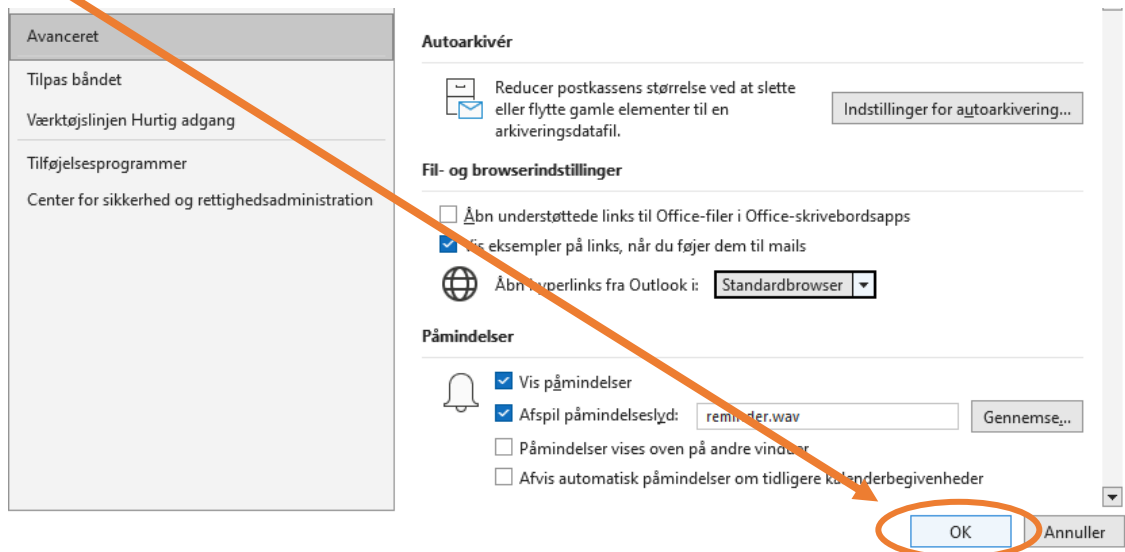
Avanceret

Tilpas båndet

Værktøjslinjen Hurtig adgang

Tilføjelsesprogrammer

Center for sikkerhed og rettighedsadministration

Autoarkivér

Reducer postkassens størrelse ved at slette eller flytte gamle elementer til en arkiveringsdatafil.

Indstillinger for autoarkivering...

Fil- og browserindstillinger

Åbn understøttede links til Office-filer i Office-skrivebordsapps

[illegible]is eksempler på links, når du føjer dem til mails

Åbn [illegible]yperlinks fra Outlook i: Standardbrowser

Påmindelser

Vis påmindelser

Afspil påmindelseslyd: rem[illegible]der.wav

Gennemse...

Påmindelser vises oven på andre vind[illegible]r

Afvis automatisk påmindelser om tidligere ka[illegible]nderbegivenheder

OK

Annuller